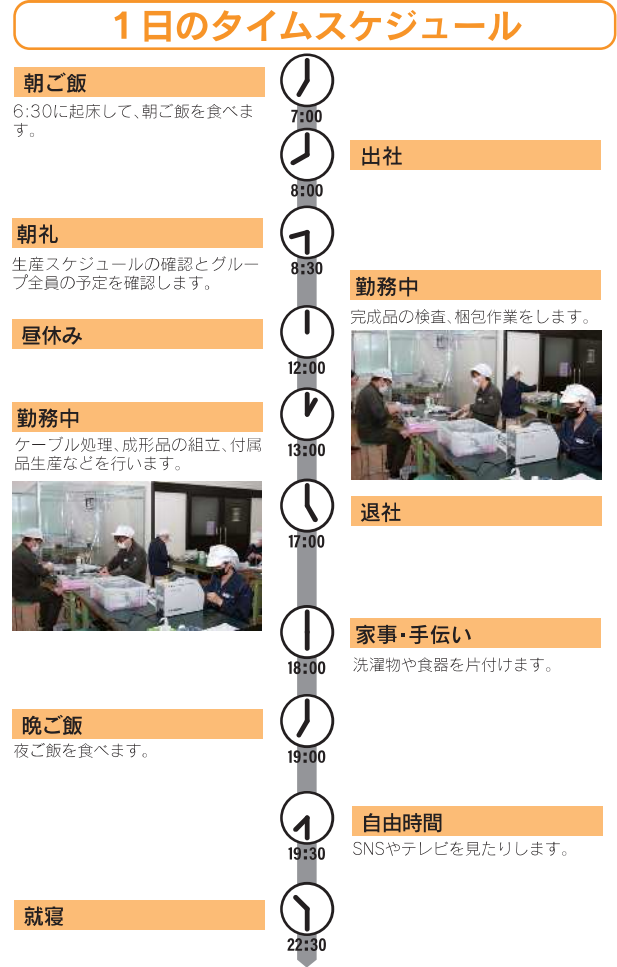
1日のタイムスケジュール

朝ご飯
6:30に起床して、朝ご飯を食べます。

7:00

8:00

出社

朝礼
生産スケジュールの確認とグループ全員の予定を確認します。

8:30

勤務中
完成品の検査、梱包作業をします。

昼休み

12:00

勤務中
ケーブル処理、成形品の組立、付属品生産などを行います。

13:00

17:00

退社

18:00

家事・手伝い
洗濯物や食器を片付けます。

晩ご飯
夜ご飯を食べます。

19:00

19:30

自由時間
SNSやテレビを見たりします。

就寝

22:30